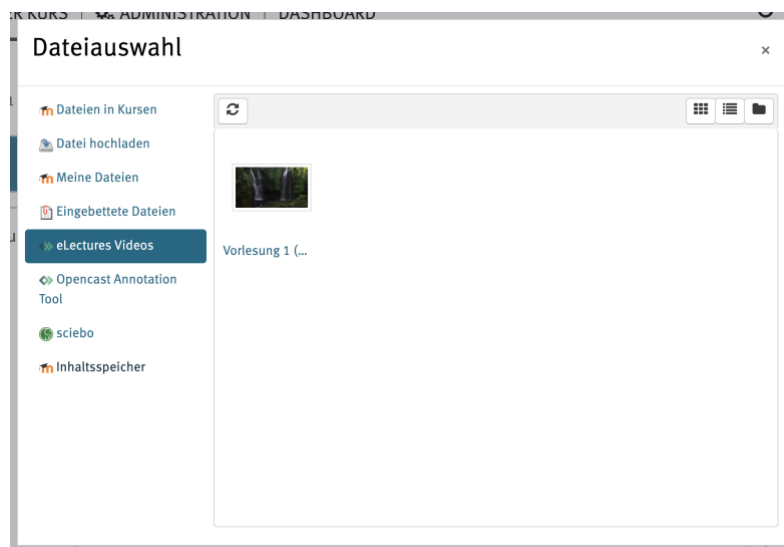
R KURS | ADMINISTRATION | DASHBOARD

Dateiauswahl

×

Dateien in Kursen

Datei hochladen

Meine Dateien

Eingebettete Dateien

eLectures Videos

Opencast Annotation Tool

sciebo

Inhaltsspeicher

Vorlesung 1 (...